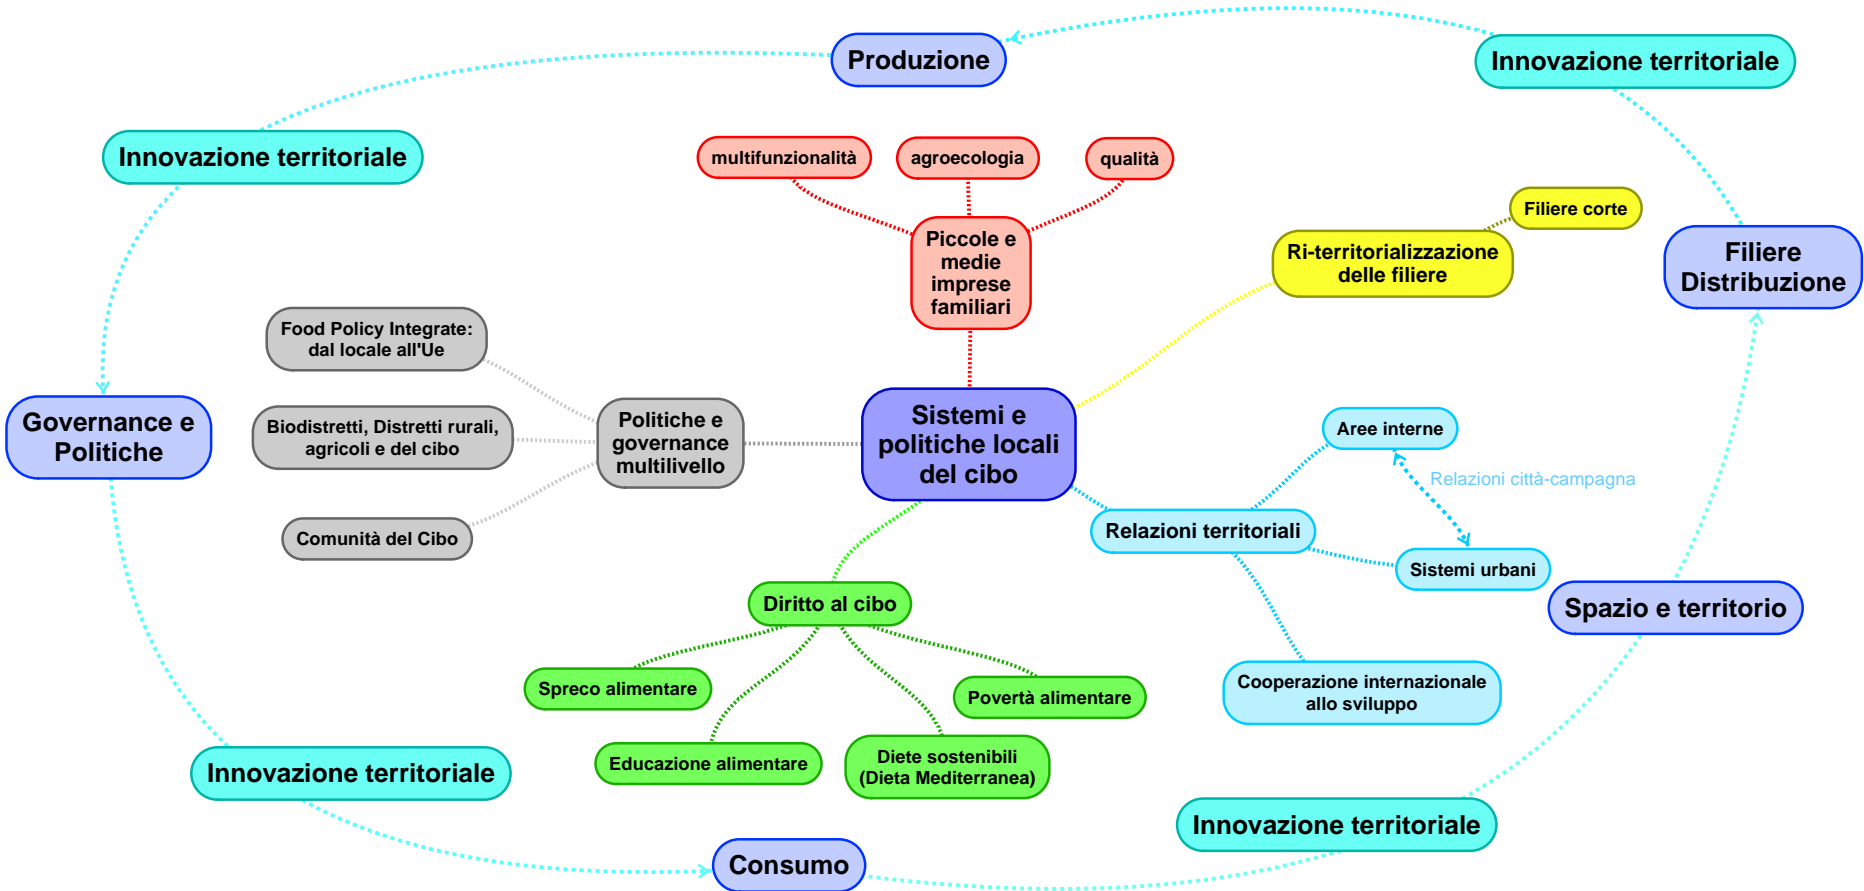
Produzione

Innovazione territoriale

Innovazione territoriale

multifunzionalità

agroecologia

qualità

Piccole e medie imprese familiari

Filiere corte

Ri-territorializzazione delle filiere

Filiere Distribuzione

Food Policy Integrate: dal locale all'Ue

Governance e Politiche

Biodistretti, Distretti rurali, agricoli e del cibo

Politiche e governance multilivello

Sistemi e politiche locali del cibo

Aree interne

Relazioni città-campagna

Comunità del Cibo

Relazioni territoriali

Sistemi urbani

Spazio e territorio

Diritto al cibo

Spreco alimentare

Povertà alimentare

Cooperazione internazionale allo sviluppo

Educazione alimentare

Diete sostenibili (Dieta Mediterranea)

Innovazione territoriale

Innovazione territoriale

Consumo